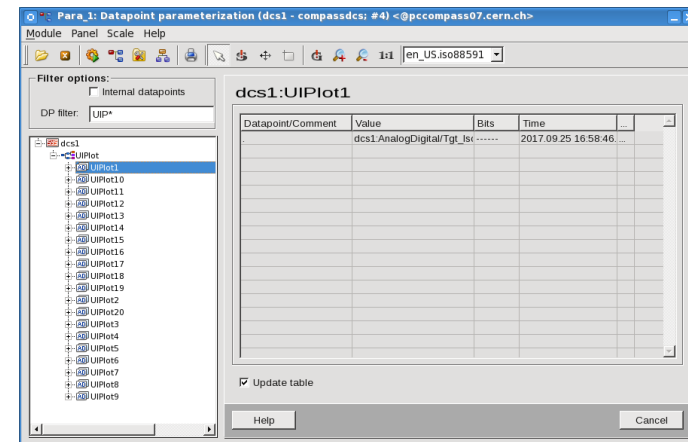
Para_1: Datapoint parameterization (dcs1 - compassdcs; #4) <@pccompass07.cern.ch>

Module Panel Scale Help

1:1 en_US.iso88591

Filter options:
Internal datapoints
DP filter: UIP*

dcs1
UIPlot
UIPlot1
UIPlot10
UIPlot11
UIPlot12
UIPlot13
UIPlot14
UIPlot15
UIPlot16
UIPlot17
UIPlot18
UIPlot19
UIPlot2
UIPlot20
UIPlot3
UIPlot4
UIPlot5
UIPlot6
UIPlot7
UIPlot8
UIPlot9

dcs1:UIPlot1

| Datapoint/Comment | Value | Bits | Time | ... |
|---|---|---|---|---|
| . | dcs1:AnalogDigital/Tgt_Is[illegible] | ------ | 2017.09.25 16:58:46. | ... |

Update table

Help

Cancel